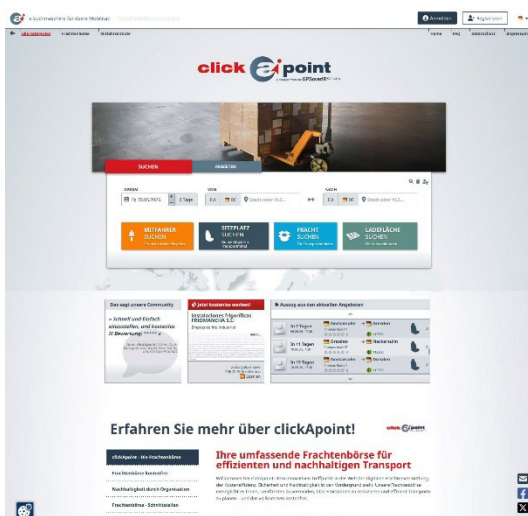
click a point

SUCHEN

MITFAHRER SUCHEN

SITZPLATZ SUCHEN

FRACHT SUCHEN

LADEFLÄCHE SUCHEN

Das sagt unsere Community

» Schnell und Einfach einzustellen, und kostenlos. «

Jetzt kostenlos werben!

Instalaciones Frigoríficas FRIDGANCHA S.L.

Auszug aus den aktuellen Angeboten

In 7 Tagen

Dresden

In 11 Tagen

Dresden

Mannheim

In 11 Tagen

Dresden

Erfahren Sie mehr über clickApoint!

clickApoint - Die Frachtenbörse

Frachtenbörse kostenfrei

Nachhaltigkeit durch Organisation

Frachtenbörse - Schnittstellen

Ihre umfassende Frachtenbörse für effizienten und nachhaltigen Transport